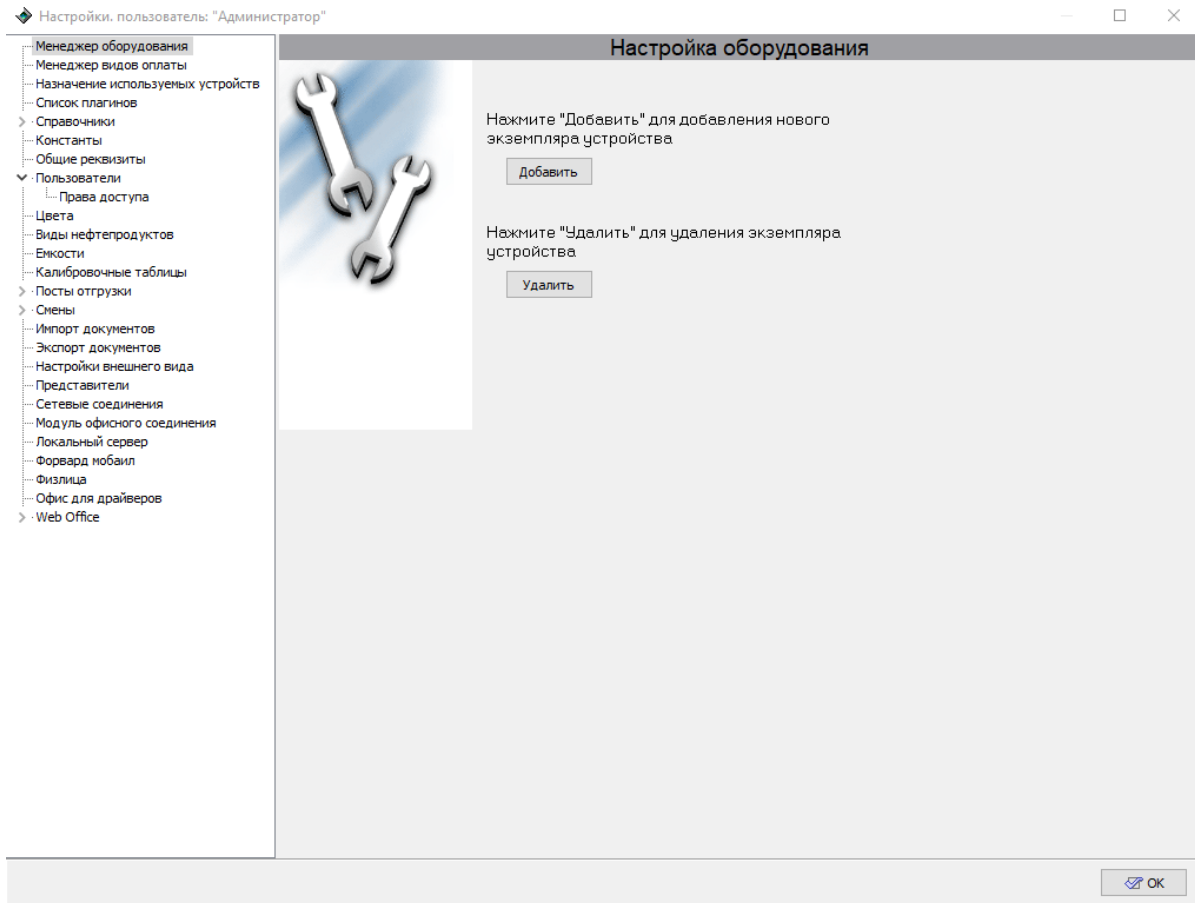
Настройки. пользователь: "Администратор"

Менеджер оборудования
Менеджер видов оплаты
Назначение используемых устройств
Список плагинов
Справочники
Константы
Общие реквизиты
Пользователи
Права доступа
Цвета
Виды нефтепродуктов
Емкости
Калибровочные таблицы
Посты отгрузки
Смены
Импорт документов
Экспорт документов
Настройки внешнего вида
Представители
Сетевые соединения
Модуль офисного соединения
Локальный сервер
Форвард мобаил
Физлица
Офис для драйверов
Web Office

Настройка оборудования

Нажмите "Добавить" для добавления нового экземпляра устройства

Добавить

Нажмите "Удалить" для удаления экземпляра устройства

Удалить

OK